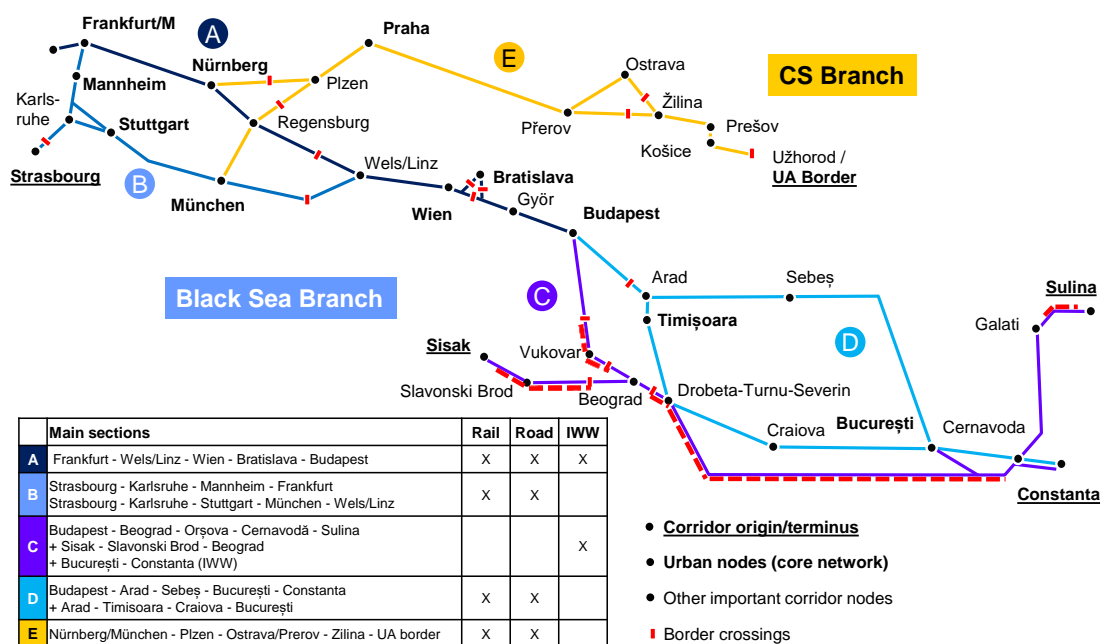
Frankfurt/M
A
Praha
E
CS Branch
Nürnberg
Mannheim
Plzen
Ostrava
Karlsruhe
Stuttgart
Regensburg
Žilina
Přerov
Prešov
Košice
Užhorod / UA Border
Strasbourg
B
Wels/Linz
Bratislava
München
Wien
Györ
Budapest
Black Sea Branch
C
Arad
Sebeș
Sulina
Timișoara
Galati
D
Sisak
Vukovar
Slavonski Brod
Drobeta-Turnu-Severin
Beograd
Craiova
București
Cernavoda
Constanta

| | Main sections | Rail | Road | IWW |
|---|---|---|---|---|
| A | Frankfurt - Wels/Linz - Wien - Bratislava - Budapest | X | X | X |
| B | Strasbourg - Karlsruhe - Mannheim - Frankfurt<br>Strasbourg - Karlsruhe - Stuttgart - München - Wels/Linz | X | X | |
| C | Budapest - Beograd - Orșova - Cernavodă - Sulina<br>+ Sisak - Slavonski Brod - Beograd<br>+ București - Constanța (IWW) | | | X |
| D | Budapest - Arad - Sebeș - București - Constanta<br>+ Arad - Timisoara - Craiova - București | X | X | |
| E | Nürnberg/München - Plzen - Ostrava/Prerov - Zilina - UA border | X | X | |

Corridor origin/terminus
Urban nodes (core network)
Other important corridor nodes
Border crossings